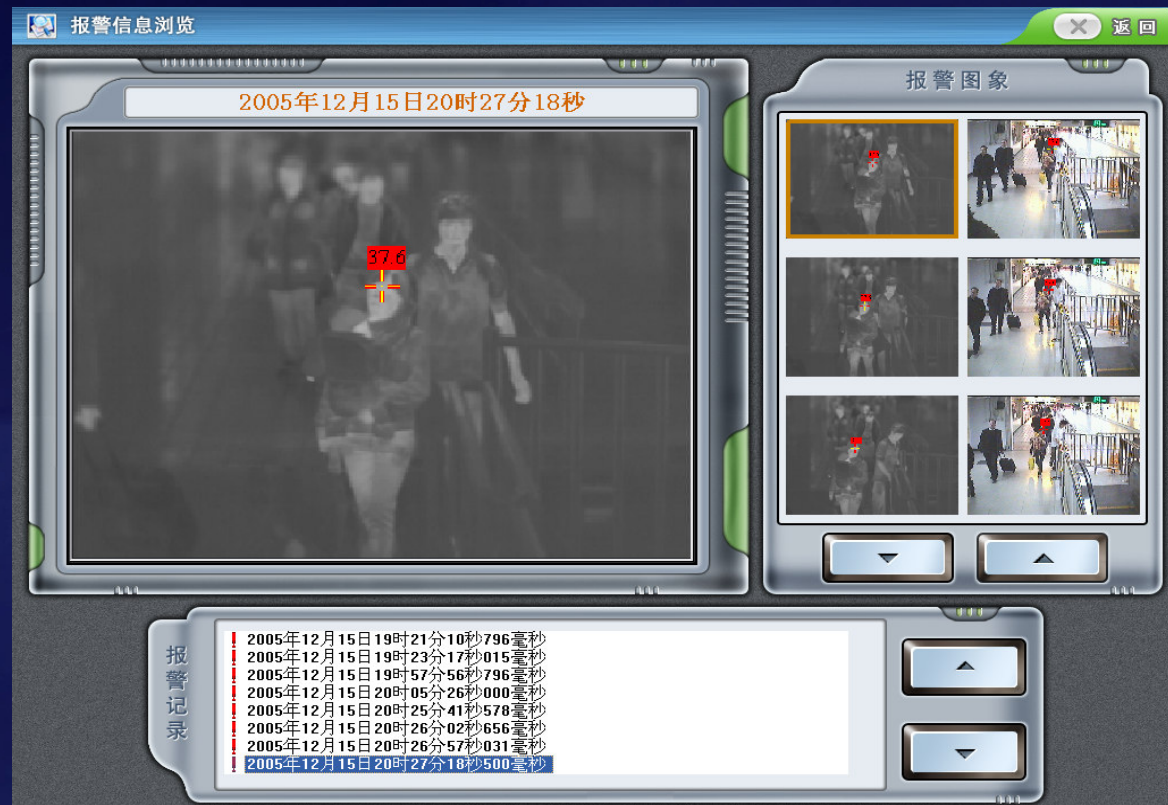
报警信息浏览

返回

2005年12月15日20时27分18秒

37.6

报警图象

报警记录

! 2005年12月15日19时21分10秒796毫秒
! 2005年12月15日19时23分17秒015毫秒
! 2005年12月15日19时57分56秒796毫秒
! 2005年12月15日20时05分26秒000毫秒
! 2005年12月15日20时25分41秒578毫秒
! 2005年12月15日20时26分02秒656毫秒
! 2005年12月15日20时26分57秒031毫秒
! 2005年12月15日20时27分18秒500毫秒